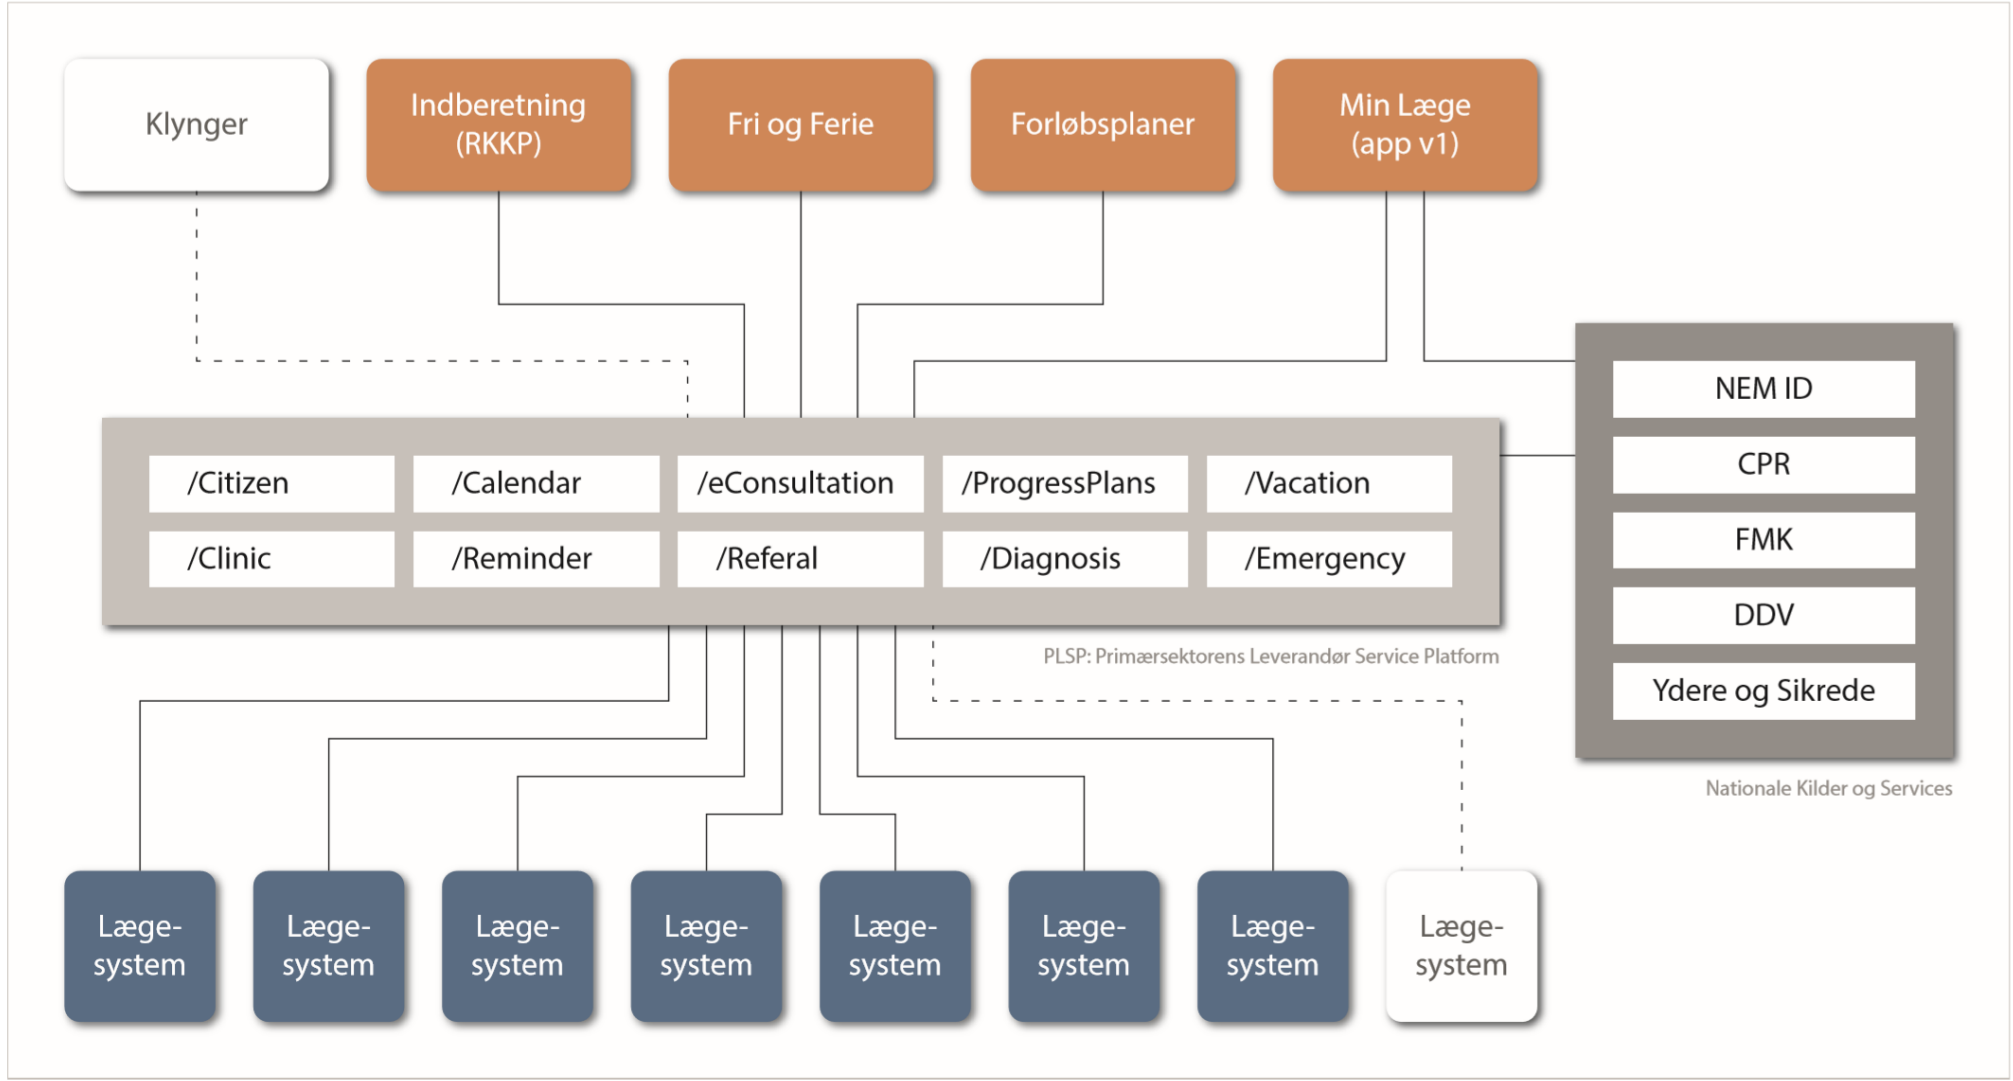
Klynger

Indberetning (RKKP)

Fri og Ferie

Forløbsplaner

Min Læge (app v1)

/Citizen

/Calendar

/eConsultation

/ProgressPlans

/Vacation

/Clinic

/Reminder

/Referal

/Diagnosis

/Emergency

PLSP: Primærsektorens Leverandør Service Platform

NEM ID

CPR

FMK

DDV

Ydere og Sikrede

Nationale Kilder og Services

Lægesystem

Lægesystem

Lægesystem

Lægesystem

Lægesystem

Lægesystem

Lægesystem

Lægesystem